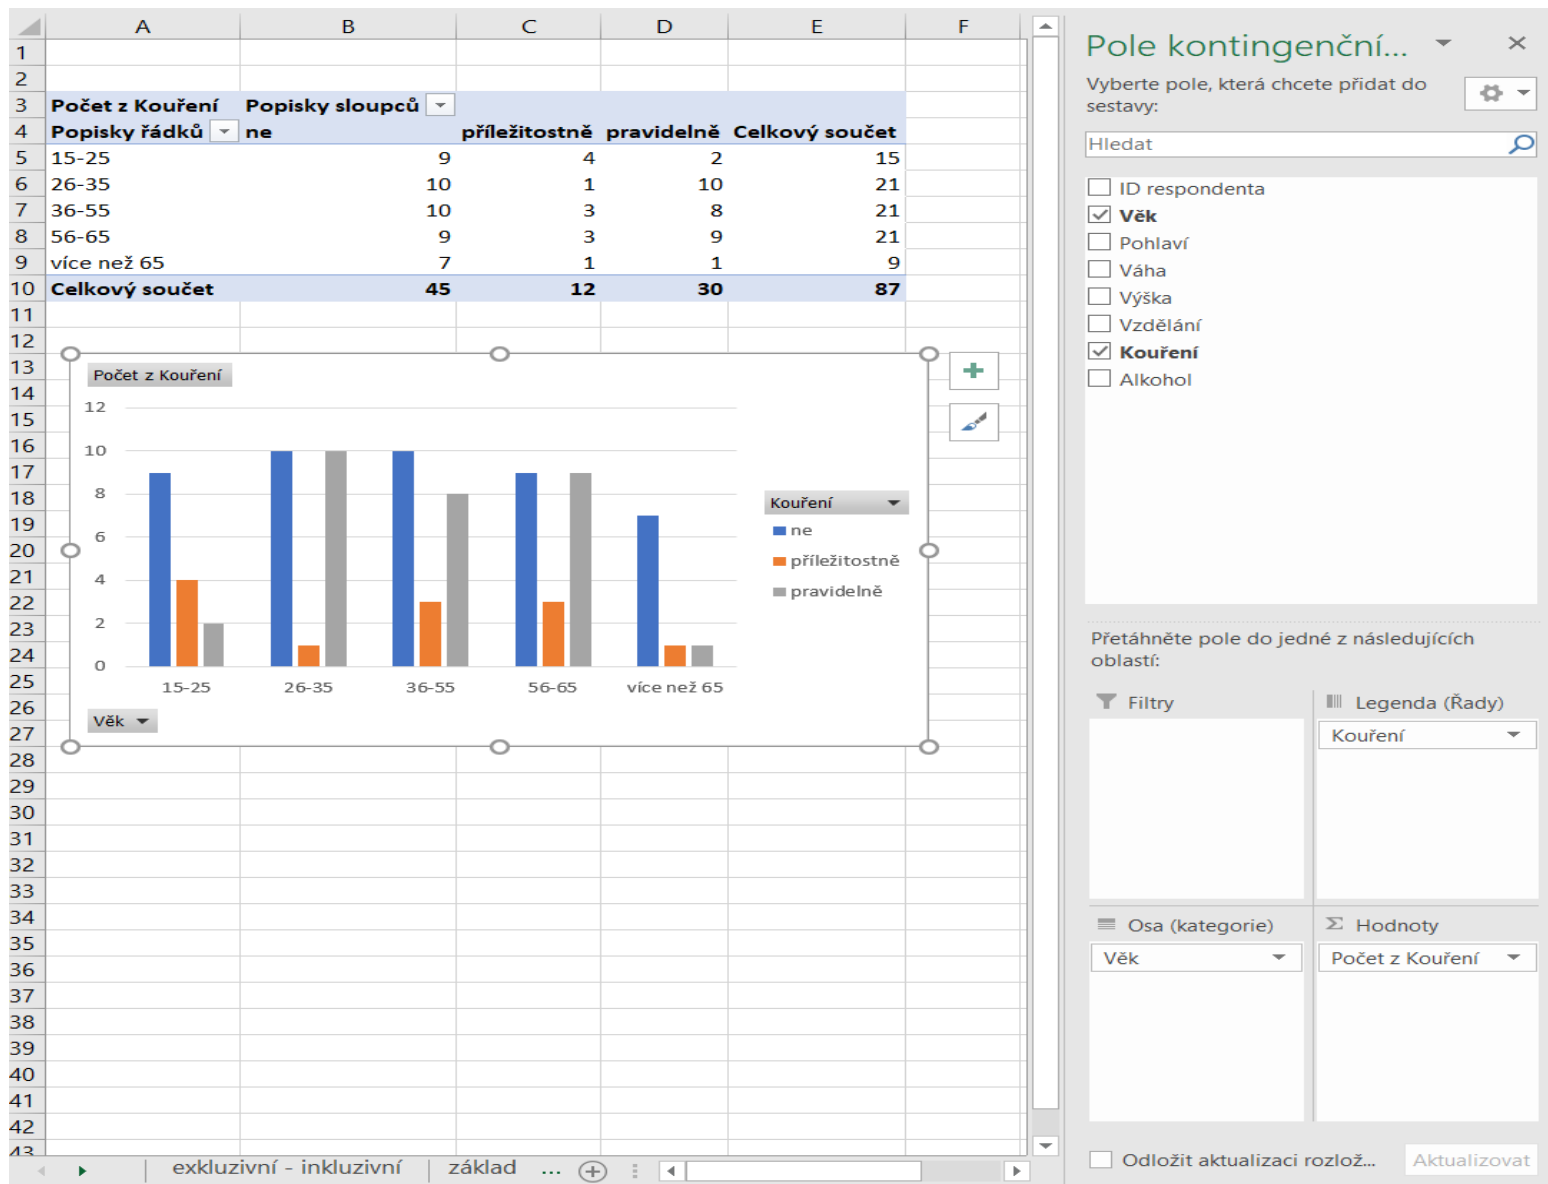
| | A | B | C | D | E | F |
|---|---|---|---|---|---|---|
| 1 | | | | | | |
| 2 | | | | | | |
| 3 | Počet z Kouření | Popisky sloupců | | | | |
| 4 | Popisky řádků | ne | příležitostně | pravidelně | Celkový součet | |
| 5 | 15-25 | 9 | 4 | 2 | 15 | |
| 6 | 26-35 | 10 | 1 | 10 | 21 | |
| 7 | 36-55 | 10 | 3 | 8 | 21 | |
| 8 | 56-65 | 9 | 3 | 9 | 21 | |
| 9 | více než 65 | 7 | 1 | 1 | 9 | |
| 10 | Celkový součet | 45 | 12 | 30 | 87 | |

11 12 13 14 15 16 17 18 19 20 21 22 23 24 25 26 27 28 29 30 31 32 33 34 35 36 37 38 39 40 41 42 43

Počet z Kouření

12
10
8
6
4
2
0

15-25 26-35 36-55 56-65 více než 65

Kouření
ne
příležitostně
pravidelně

Věk

exkluzivní - inkluzivní | základ | ...

Pole kontingenční...

Vyberte pole, která chcete přidat do sestavy:

Hledat

ID respondenta
Věk
Pohlaví
Váha
Výška
Vzdělání
Kouření
Alkohol

Přetáhněte pole do jedné z následujících oblastí:

Filtry
Legenda (Řady)
Kouření
Osa (kategorie)
Věk
Hodnoty
Počet z Kouření

Odložit aktualizaci rozlož...
Aktualizovat